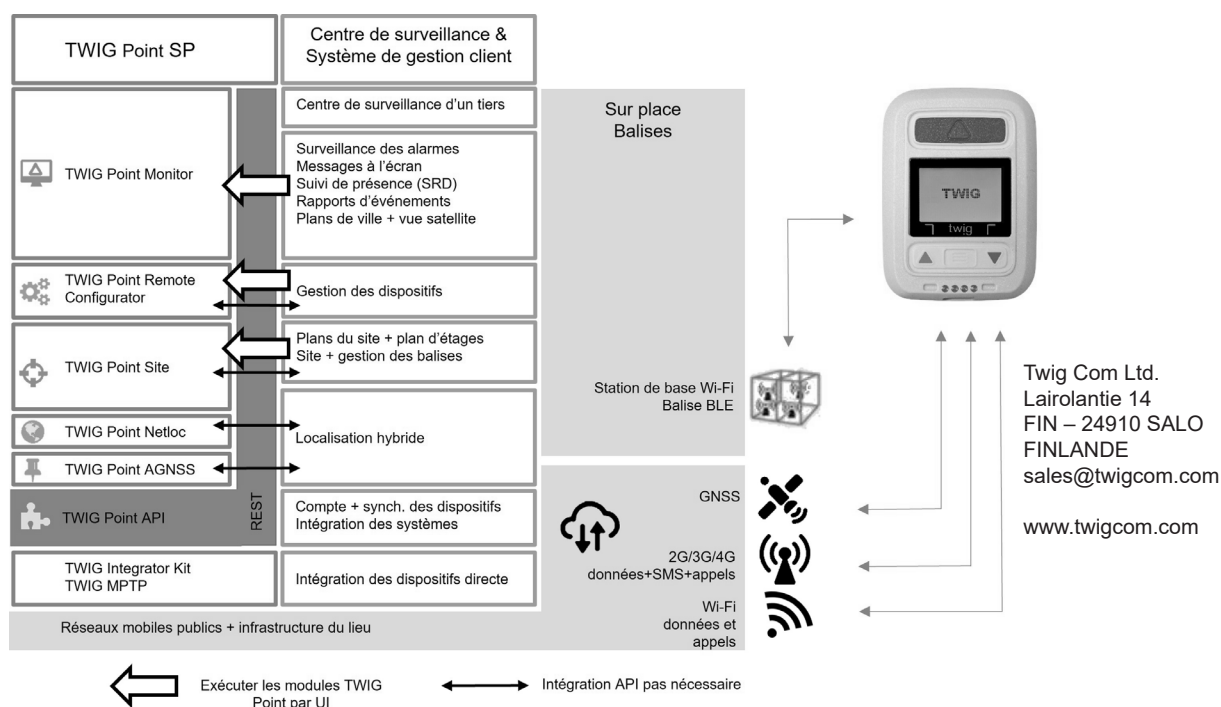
TWIG Point SP

Centre de surveillance & Système de gestion client

Centre de surveillance d'un tiers

Sur place Balises

TWIG Point Monitor

Surveillance des alarmes
Messages à l'écran
Suivi de présence (SRD)
Rapports d'événements
Plans de ville + vue satellite

TWIG

twig

TWIG Point Remote Configurator

Gestion des dispositifs

TWIG Point Site

Plans du site + plan d'étages
Site + gestion des balises

Station de base Wi-Fi
Balise BLE

Twig Com Ltd.
Lairolantie 14
FIN – 24910 SALO
FINLANDE
sales@twigcom.com

www.twigcom.com

TWIG Point Netloc

Localisation hybride

TWIG Point AGNSS

TWIG Point API

REST

Compte + synch. des dispositifs
Intégration des systèmes

GNSS

2G/3G/4G
données+SMS+appels

TWIG Integrator Kit
TWIG MPTP

Intégration des dispositifs directe

Wi-Fi
données et appels

Réseaux mobiles publics + infrastructure du lieu

Exécuter les modules TWIG Point par UI

Intégration API pas nécessaire